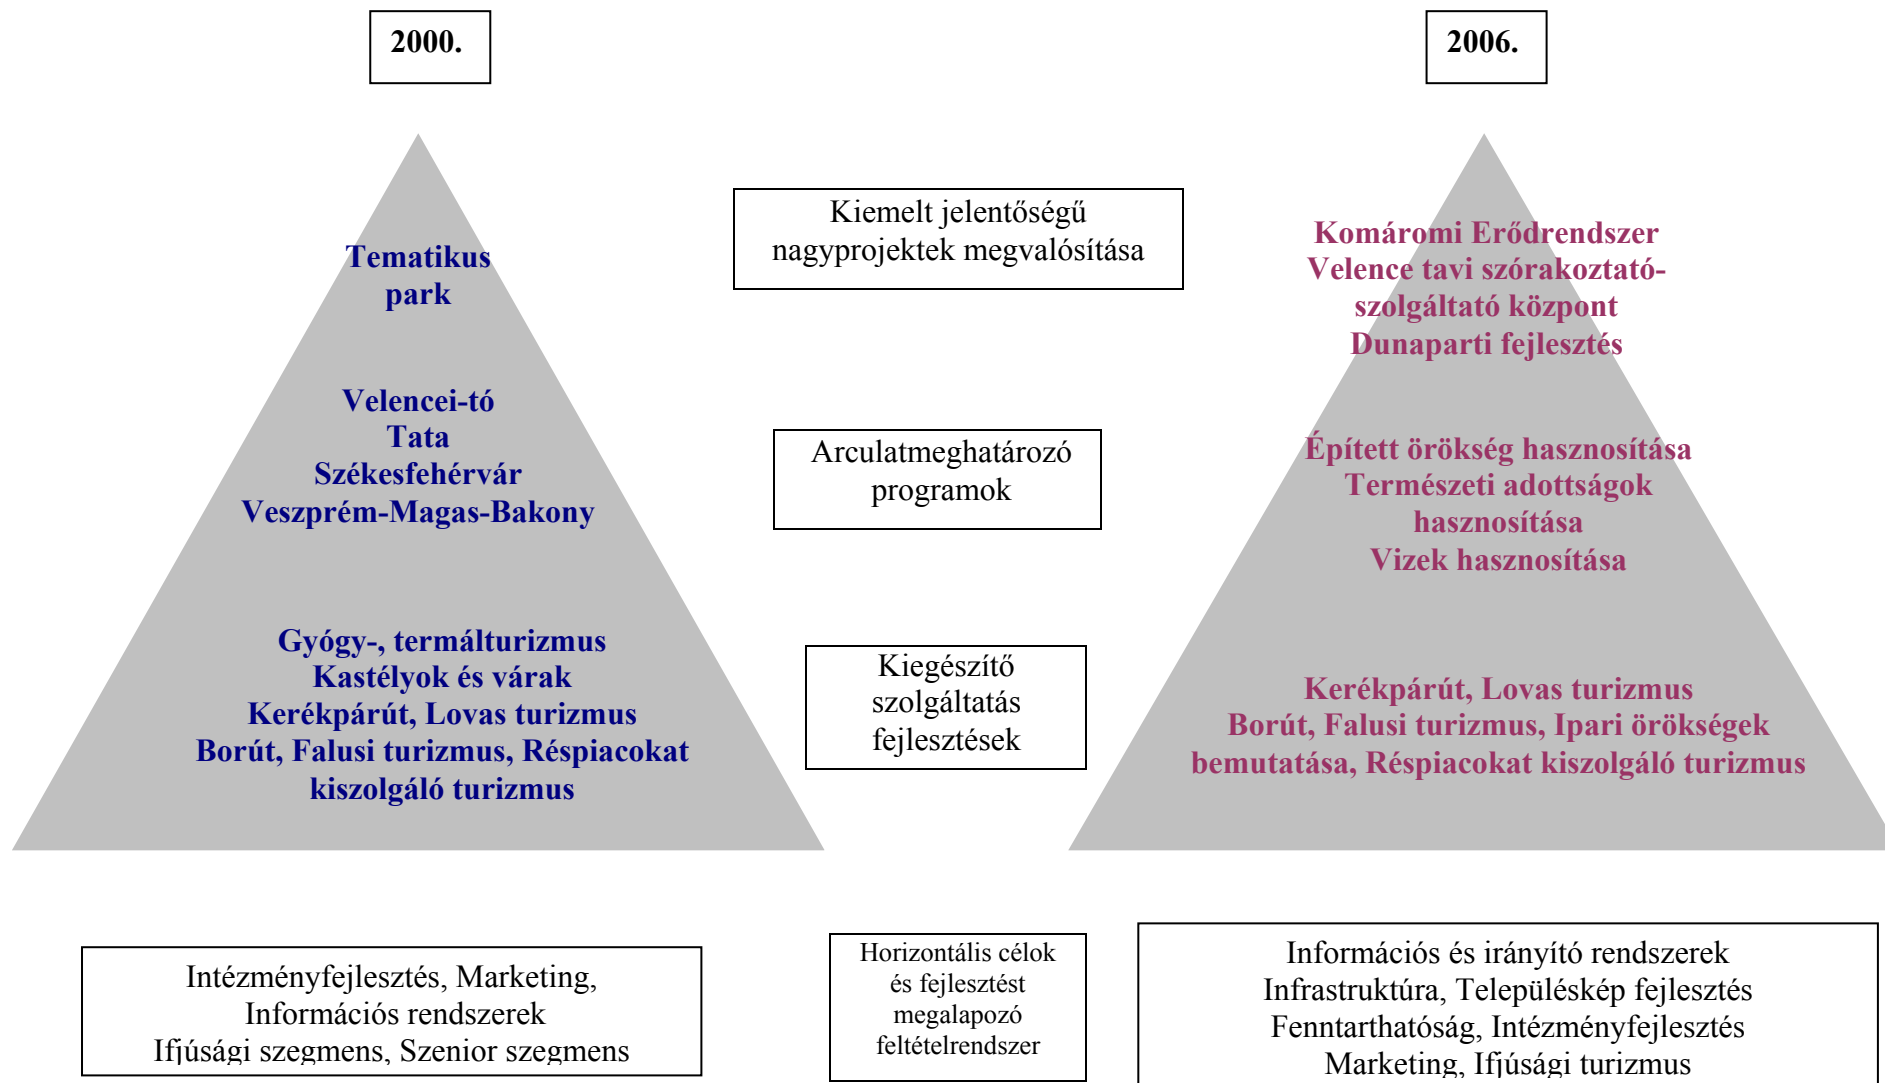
2000.

2006.

Tematikus park

Velencei-tó
Tata
Székesfehérvár
Veszprém-Magas-Bakony

Gyógy-, termálturizmus
Kastélyok és várak
Kerékpárút, Lovas turizmus
Borút, Falusi turizmus, Réspiacokat kiszolgáló turizmus

Kiemelt jelentőségű nagyprojektek megvalósítása

Arculatmeghatározó programok

Kiegészítő szolgáltatás fejlesztések

Komáromi Erődrendszer
Velence tavi szórakoztató-szolgáltató központ
Dunaparti fejlesztés

Épített örökség hasznosítása
Természeti adottságok hasznosítása
Vizek hasznosítása

Kerékpárút, Lovas turizmus
Borút, Falusi turizmus, Ipari örökségek bemutatása, Réspiacokat kiszolgáló turizmus

Intézményfejlesztés, Marketing,
Információs rendszerek
Ifjúsági szegmens, Szenior szegmens

Horizontális célok és fejlesztést megalapozó feltételrendszer

Információs és irányító rendszerek
Infrastruktúra, Településkép fejlesztés
Fenntarthatóság, Intézményfejlesztés
Marketing, Ifjúsági turizmus